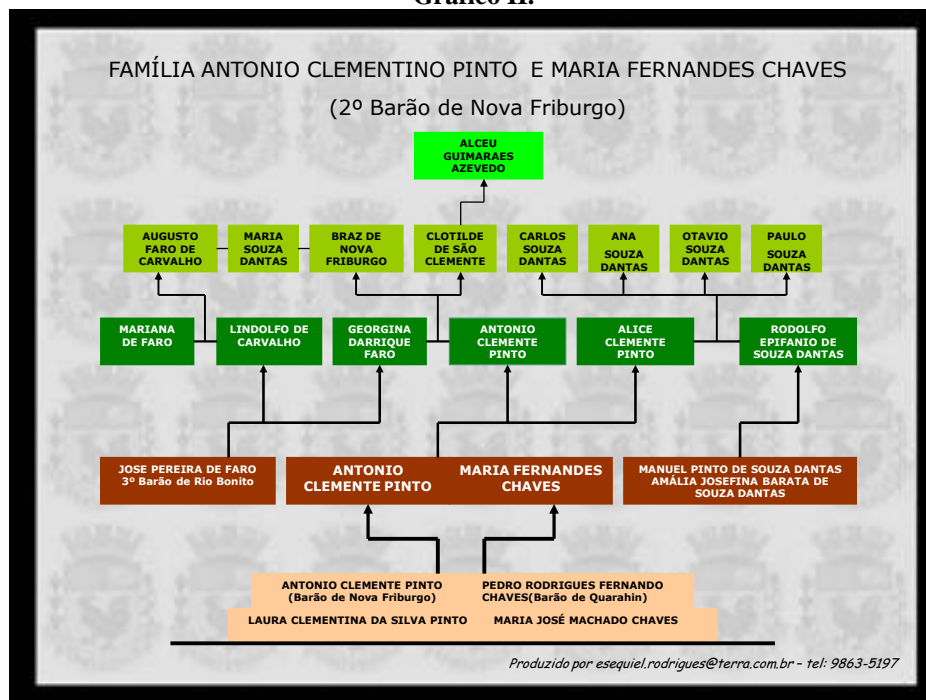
Gráfico II.

FAMÍLIA ANTONIO CLEMENTINO PINTO E MARIA FERNANDES CHAVES

(2º Barão de Nova Friburgo)

ALCEU GUIMARAES AZEVEDO

AUGUSTO FARO DE CARVALHO

MARIA SOUZA DANTAS

BRAZ DE NOVA FRIBURGO

CLOTILDE DE SÃO CLEMENTE

CARLOS SOUZA DANTAS

ANA SOUZA DANTAS

OTAVIO SOUZA DANTAS

PAULO SOUZA DANTAS

MARIANA DE FARO

LINDOLFO DE CARVALHO

GEORGINA DARRIQUE FARO

ANTONIO CLEMENTE PINTO

ALICE CLEMENTE PINTO

RODOLFO EPIFANIO DE SOUZA DANTAS

JOSE PEREIRA DE FARO
3º Barão de Rio Bonito

ANTONIO CLEMENTE PINTO

MARIA FERNANDES CHAVES

MANUEL PINTO DE SOUZA DANTAS
AMÁLIA JOSEFINA BARATA DE SOUZA DANTAS

ANTONIO CLEMENTE PINTO (Barão de Nova Friburgo)

PEDRO RODRIGUES FERNANDO CHAVES(Barão de Quarahin)

LAURA CLEMENTINA DA SILVA PINTO

MARIA JOSÉ MACHADO CHAVES

Produzido por esequiel.rodrigues@terra.com.br - tel: 9863-5197